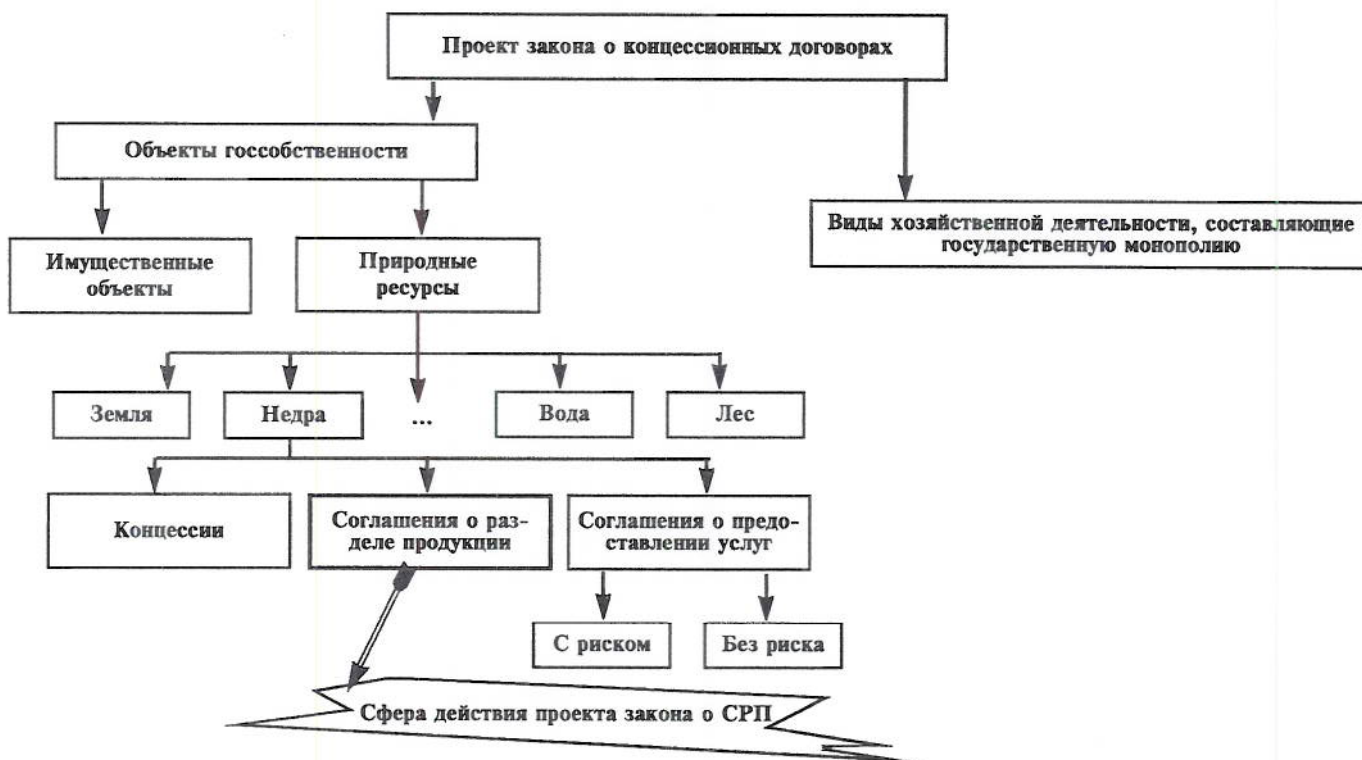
Проект закона о концессионных договорах

Объекты госсобственности

Виды хозяйственной деятельности, составляющие государственную монополию

Имущественные объекты

Природные ресурсы

Земля

Недра

...

Вода

Лес

Концессии

Соглашения о разделе продукции

Соглашения о предоставлении услуг

С риском

Без риска

Сфера действия проекта закона о СРП